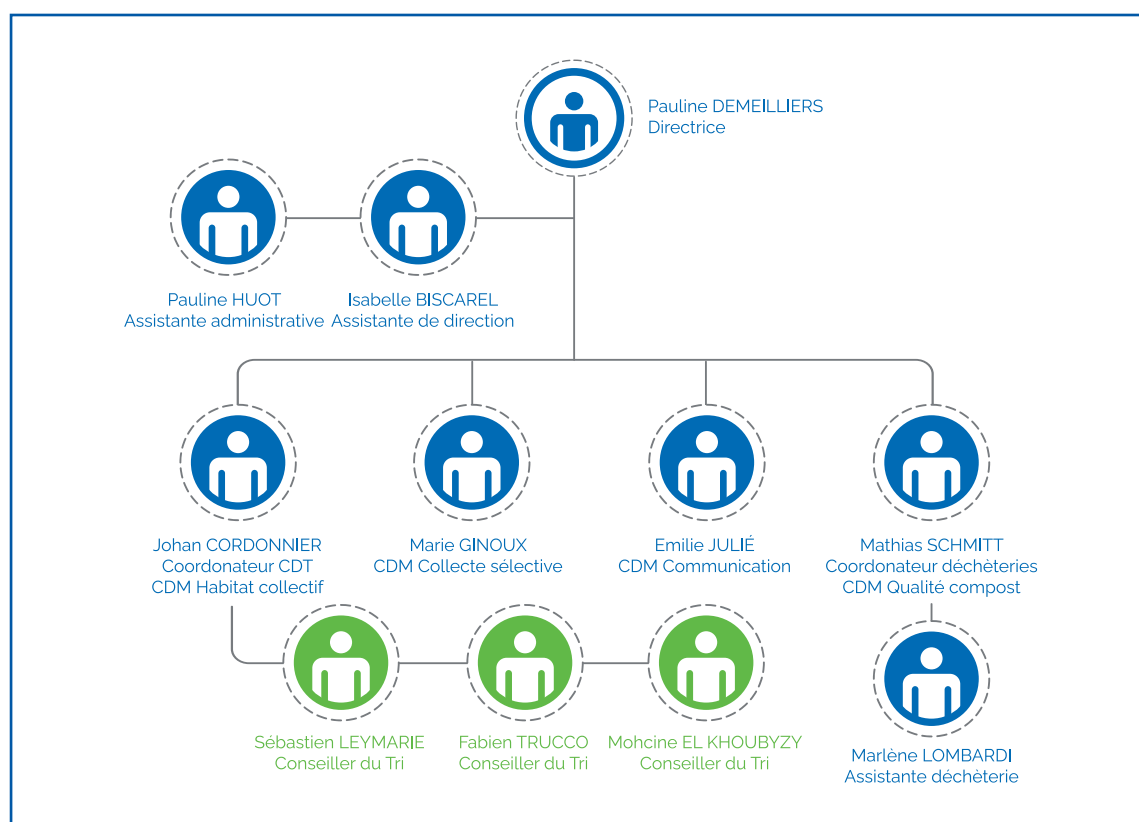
Pauline DEMEILLIERS
Directrice

Pauline HUOT
Assistante administrative

Isabelle BISCAREL
Assistante de direction

Johan CORDONNIER
Coordonateur CDT
CDM Habitat collectif

Marie GINOUX
CDM Collecte sélective

Emilie JULIÉ
CDM Communication

Mathias SCHMITT
Coordonateur déchèteries
CDM Qualité compost

Sébastien LEYMARIE
Conseiller du Tri

Fabien TRUCCO
Conseiller du Tri

Mohcine EL KHOUBYZY
Conseiller du Tri

Marlène LOMBARDI
Assistante déchèterie